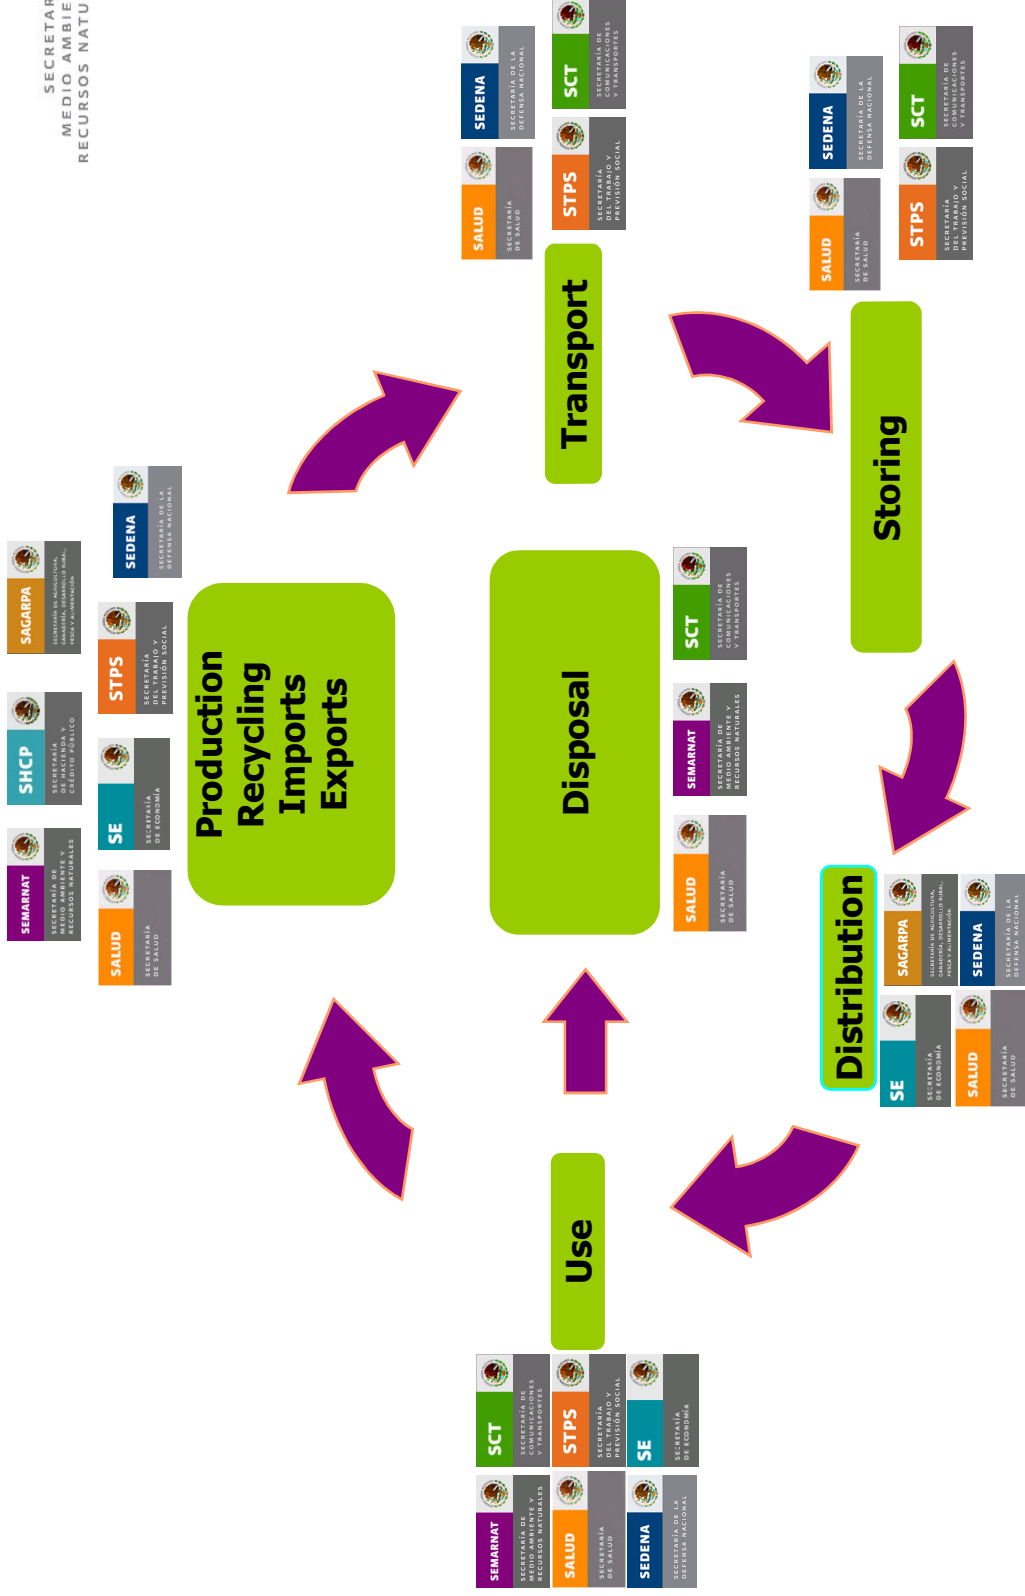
SECRETARÍA DE
MEDIO AMBIENTE Y
RECURSOS NATURALES

SEDENA
SECRETARÍA DE LA DEFENSA NACIONAL
SALUD
SECRETARÍA DE SALUD
SCT
SECRETARÍA DE COMUNICACIONES Y TRANSPORTES
STPS
SECRETARÍA DEL TRABAJO Y PREVISIÓN SOCIAL

Transport

SEDENA
SECRETARÍA DE LA DEFENSA NACIONAL
SALUD
SECRETARÍA DE SALUD
SCT
SECRETARÍA DE COMUNICACIONES Y TRANSPORTES
STPS
SECRETARÍA DEL TRABAJO Y PREVISIÓN SOCIAL

Storing

SAGARPA
SECRETARÍA DE AGRICULTURA, GANADERÍA, DESARROLLO RURAL, PESCA Y ALIMENTACIÓN
SHCP
SECRETARÍA DE HACIENDA Y CRÉDITO PÚBLICO
SEMARNAT
SECRETARÍA DE MEDIO AMBIENTE Y RECURSOS NATURALES
SEDENA
SECRETARÍA DE LA DEFENSA NACIONAL
STPS
SECRETARÍA DEL TRABAJO Y PREVISIÓN SOCIAL
SE
SECRETARÍA DE ECONOMÍA
SALUD
SECRETARÍA DE SALUD

Production
Recycling
Imports
Exports

Disposal

SCT
SECRETARÍA DE COMUNICACIONES Y TRANSPORTES
SEMARNAT
SECRETARÍA DE MEDIO AMBIENTE Y RECURSOS NATURALES
SALUD
SECRETARÍA DE SALUD

Distribution

SAGARPA
SECRETARÍA DE AGRICULTURA, GANADERÍA, DESARROLLO RURAL, PESCA Y ALIMENTACIÓN
SEDENA
SECRETARÍA DE LA DEFENSA NACIONAL
SE
SECRETARÍA DE ECONOMÍA
SALUD
SECRETARÍA DE SALUD

Use

SCT
SECRETARÍA DE COMUNICACIONES Y TRANSPORTES
STPS
SECRETARÍA DEL TRABAJO Y PREVISIÓN SOCIAL
SE
SECRETARÍA DE ECONOMÍA
SEMARNAT
SECRETARÍA DE MEDIO AMBIENTE Y RECURSOS NATURALES
SALUD
SECRETARÍA DE SALUD
SEDENA
SECRETARÍA DE LA DEFENSA NACIONAL